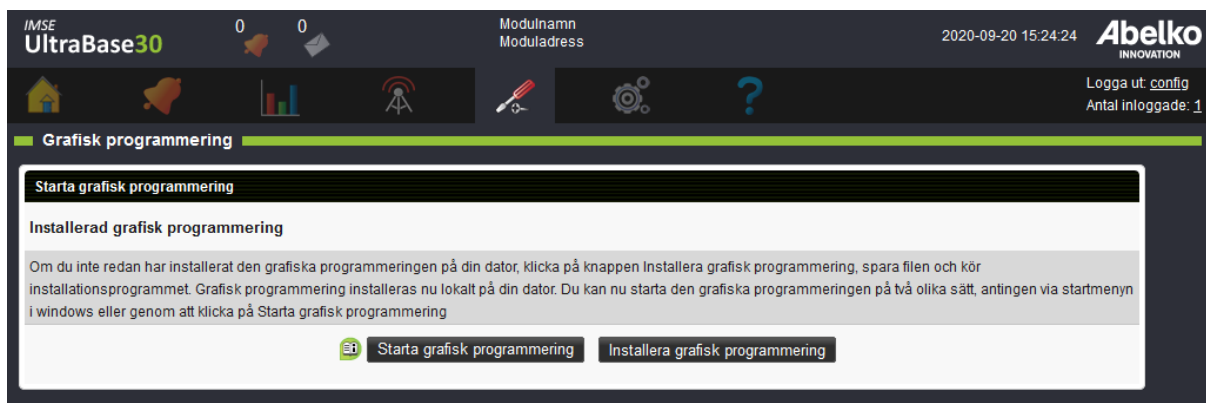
IMSE
UltraBase30

0 0

Modulnamn
Moduladress

2020-09-20 15:24:24

Abelko
INNOVATION

Logga ut: config
Antal inloggade: 1

Grafisk programmering

Starta grafisk programmering

Installerad grafisk programmering

Om du inte redan har installerat den grafiska programmeringen på din dator, klicka på knappen Installera grafisk programmering, spara filen och kör installationsprogrammet. Grafisk programmering installeras nu lokalt på din dator. Du kan nu starta den grafiska programmeringen på två olika sätt, antingen via startmenyn i windows eller genom att klicka på Starta grafisk programmering

Starta grafisk programmering

Installera grafisk programmering